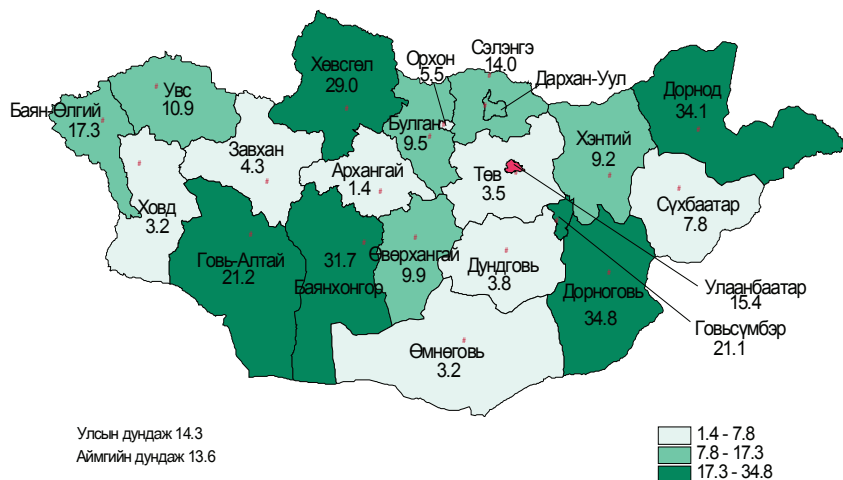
Хөвсгөл
29.0

Орхон
5.5

Сэлэнгэ
14.0

Дархан-Уул

Дорнод
34.1

Баян-Өлгий
17.3

Увс
10.9

Булган
9.5

Хэнтий
9.2

Завхан
4.3

Архангай
1.4

Төв
3.5

Сүхбаатар
7.8

Ховд
3.2

Говь-Алтай
21.2

31.7
Баянхонгор

Өвөрхангай
9.9

Дундговь
3.8

Дорноговь
34.8

Улаанбаатар
15.4

Говьсүмбэр
21.1

Өмнөговь
3.2

Улсын дундаж 14.3
Аймгийн дундаж 13.6

1.4 - 7.8
7.8 - 17.3
17.3 - 34.8